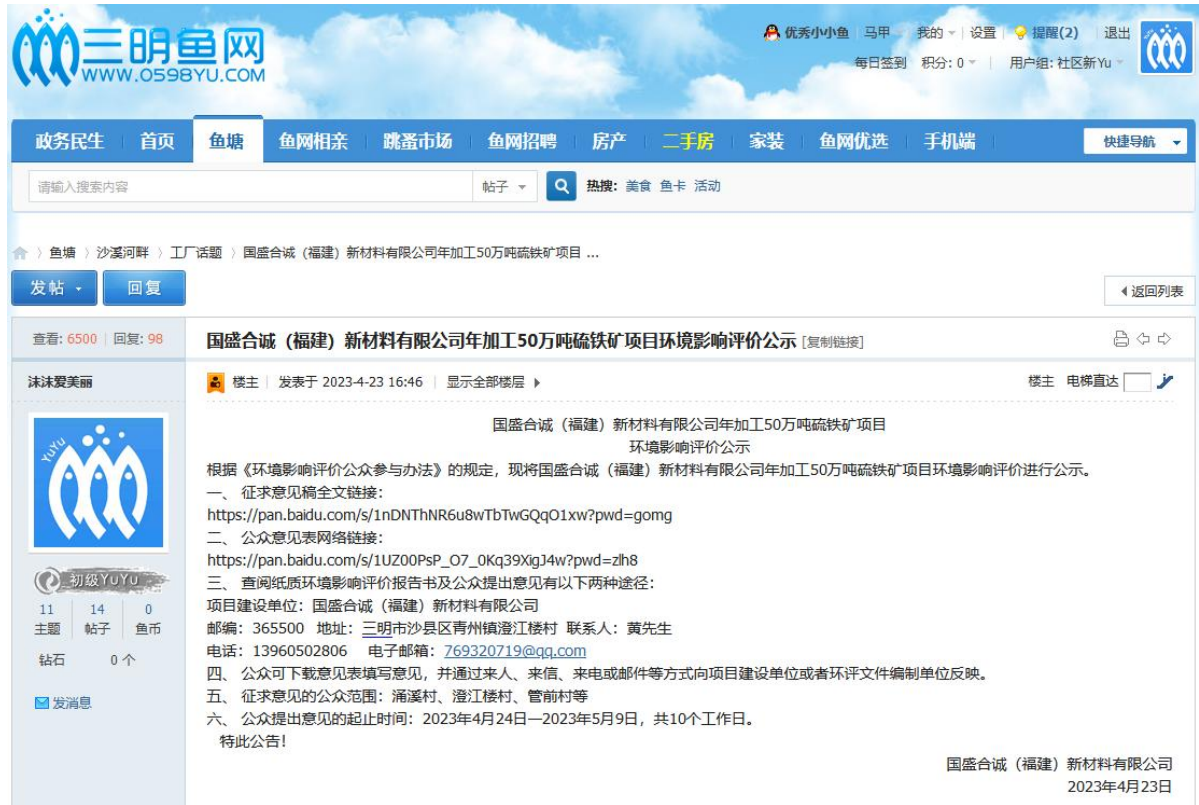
三明鱼网
WWW.0598YU.COM

优秀小小鱼 | 马甲 | 我的 | 设置 | 提醒(2) | 退出
每日签到 | 积分: 0 | 用户组: 社区新Yu

政务民生 | 首页 | 鱼塘 | 鱼网相亲 | 跳蚤市场 | 鱼网招聘 | 房产 | 二手房 | 家装 | 鱼网优选 | 手机端 | 快捷导航

请输入搜索内容 | 帖子 | 热搜: 美食 鱼卡 活动

鱼塘 › 沙溪河畔 › 工厂话题 › 国盛合诚（福建）新材料有限公司年加工50万吨硫铁矿项目 ...

发帖 | 回复 | 返回列表

查看: 6500 | 回复: 98

国盛合诚（福建）新材料有限公司年加工50万吨硫铁矿项目环境影响评价公示 [复制链接]

沫沫爱美丽

楼主 | 发表于 2023-4-23 16:46 | 显示全部楼层

楼主 电梯直达

YuYu

初级YuYu

| 11 | 14 | 0 |
|---|---|---|
| 主题 | 帖子 | 鱼币 |

钻石 0 个

发消息

国盛合诚（福建）新材料有限公司年加工50万吨硫铁矿项目
环境影响评价公示

根据《环境影响评价公众参与办法》的规定，现将国盛合诚（福建）新材料有限公司年加工50万吨硫铁矿项目环境影响评价进行公示。
一、 征求意见稿全文链接:
https://pan.baidu.com/s/1nDNThNR6u8wTbTwGQqO1xw?pwd=gomg
二、 公众意见表网络链接:
https://pan.baidu.com/s/1UZ00PsP_O7_0Kq39XigJ4w?pwd=zlh8
三、 查阅纸质环境影响评价报告书及公众提出意见有以下两种途径:
项目建设单位: 国盛合诚（福建）新材料有限公司
邮编: 365500 地址: 三明市沙县区青州镇澄江楼村 联系人: 黄先生
电话: 13960502806 电子邮箱: 769320719@qq.com
四、 公众可下载意见表填写意见，并通过来人、来信、来电或邮件等方式向项目建设单位或者环评文件编制单位反映。
五、 征求意见的公众范围: 涌溪村、澄江楼村、管前村等
六、 公众提出意见的起止时间: 2023年4月24日—2023年5月9日，共10个工作日。
特此公告!

国盛合诚（福建）新材料有限公司
2023年4月23日